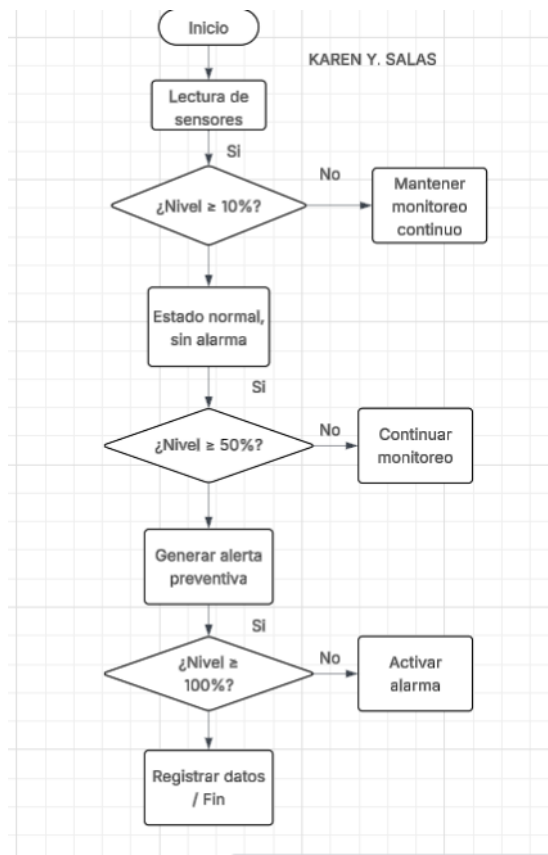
Inicio

KAREN Y. SALAS

Lectura de sensores

Si

¿Nivel ≥ 10%?

No

Mantener monitoreo continuo

Estado normal, sin alarma

Si

¿Nivel ≥ 50%?

No

Continuar monitoreo

Generar alerta preventiva

Si

¿Nivel ≥ 100%?

No

Activar alarma

Registrar datos / Fin